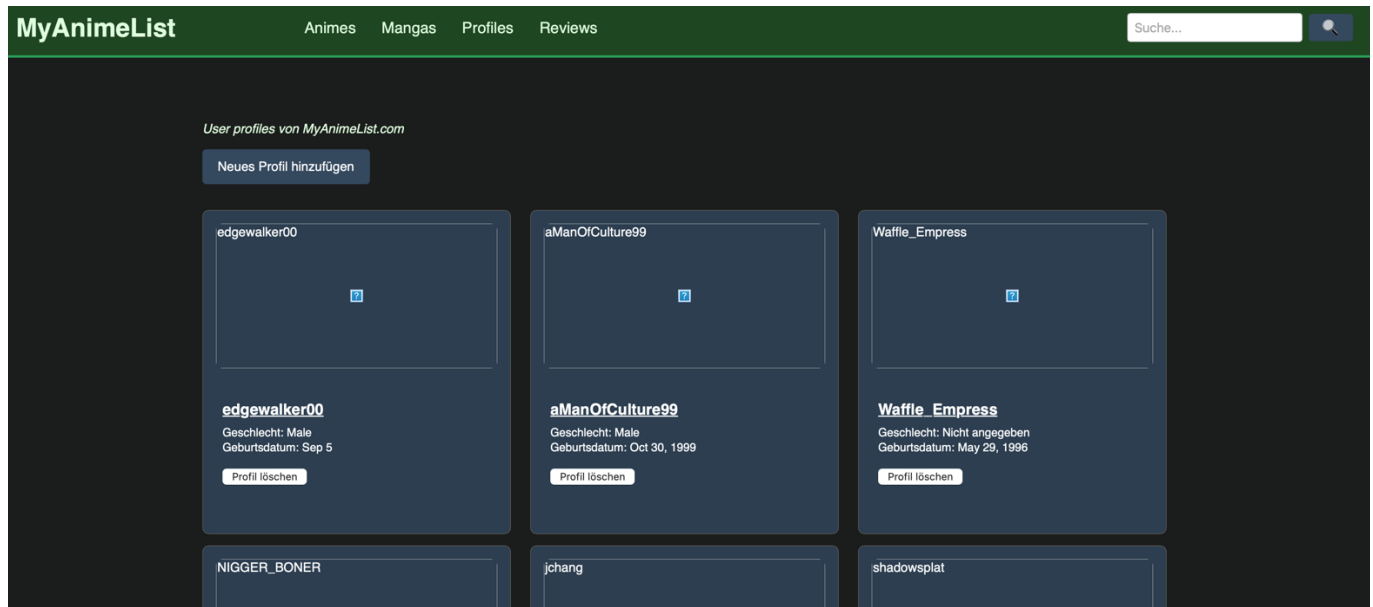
MyAnimeList

Animes Mangas Profiles Reviews

Suche...

User profiles von MyAnimeList.com

Neues Profil hinzufügen

edgewalker00

edgewalker00
Geschlecht: Male
Geburtsdatum: Sep 5
Profil löschen

aManOfCulture99

aManOfCulture99
Geschlecht: Male
Geburtsdatum: Oct 30, 1999
Profil löschen

Waffle_Empress

Waffle_Empress
Geschlecht: Nicht angegeben
Geburtsdatum: May 29, 1996
Profil löschen

NIGGER_BONER

jchang

shadowsplat